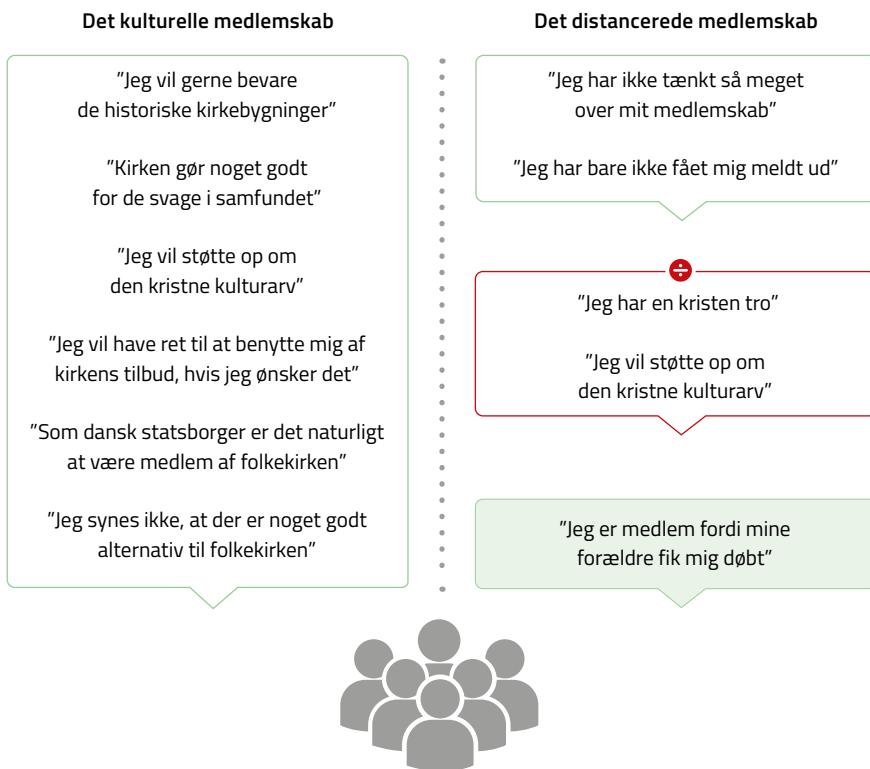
Det kulturelle medlemskab

"Jeg vil gerne bevare de historiske kirkebygninger"

"Kirken gør noget godt for de svage i samfundet"

"Jeg vil støtte op om den kristne kulturarv"

"Jeg vil have ret til at benytte mig af kirkens tilbud, hvis jeg ønsker det"

"Som dansk statsborger er det naturligt at være medlem af folkekirken"

"Jeg synes ikke, at der er noget godt alternativ til folkekirken"

Det distancerede medlemskab

"Jeg har ikke tænkt så meget over mit medlemskab"

"Jeg har bare ikke fået mig meldt ud"

÷

"Jeg har en kristen tro"

"Jeg vil støtte op om den kristne kulturarv"

"Jeg er medlem fordi mine forældre fik mig døbt"